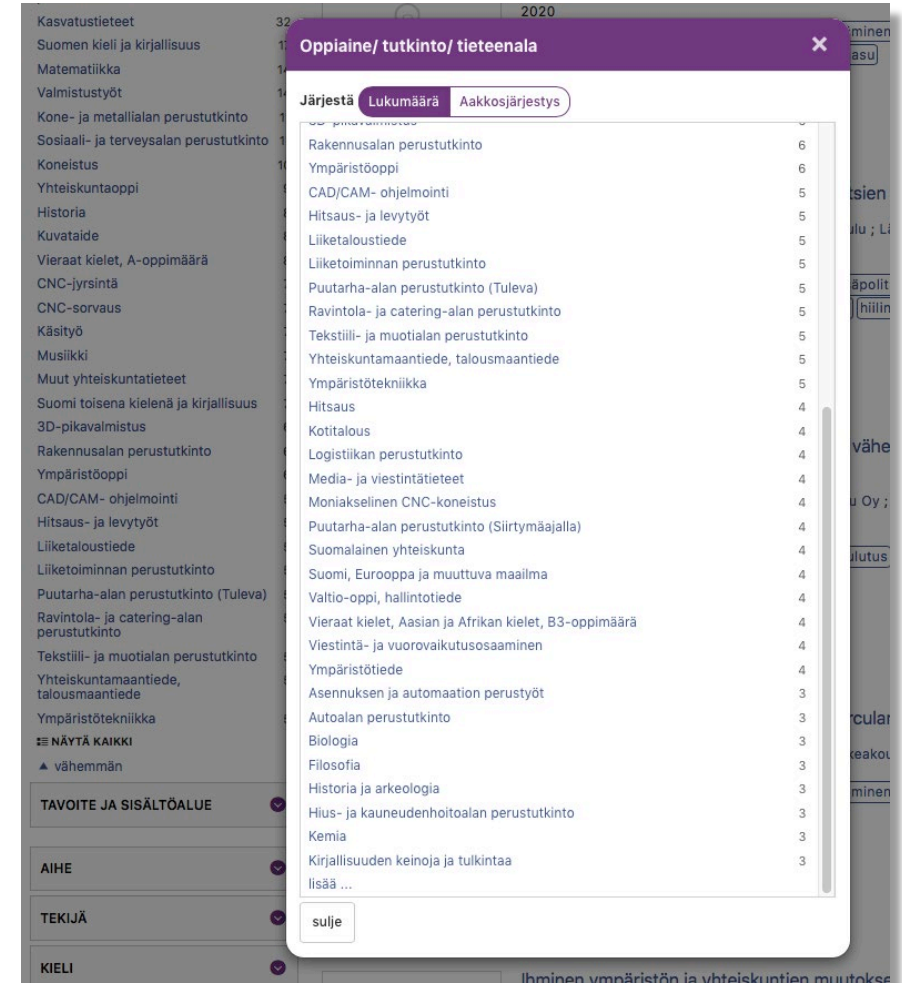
Kasvatustieteet 32
Suomen kieli ja kirjallisuus 1
Matematiikka 1
Valmistustyöt 1
Kone- ja metallialan perustutkinto 1
Sosiaali- ja terveysalan perustutkinto 1
Koneistus 1
Yhteiskuntaoppi
Historia
Kuvataide
Vieraat kielet, A-oppimäärä
CNC-jyrsintä
CNC-sorvaus
Käsityö
Musiikki
Muut yhteiskuntatieteet
Suomi toisena kielenä ja kirjallisuus
3D-pikavalmistus
Rakennusalan perustutkinto
Ympäristöoppi
CAD/CAM- ohjelmointi
Hitsaus- ja levytyöt
Liiketaloustiede
Liiketoiminnan perustutkinto
Puutarha-alan perustutkinto (Tuleva)
Ravintola- ja catering-alan perustutkinto
Tekstiili- ja muotialan perustutkinto
Yhteiskuntamaantiede, talousmaantiede
Ympäristötekniikka
NÄYTÄ KAIKKI
▲ vähemmän
TAVOITE JA SISÄLTÖALUE
AIHE
TEKIJÄ
KIELI

2020
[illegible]minen
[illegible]asu
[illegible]tsien
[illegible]ulu ; Lä
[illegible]äpolit
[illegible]hiilin
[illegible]vähe
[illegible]u Oy ;
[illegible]ulutus
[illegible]rcular
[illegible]eakou
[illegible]minen
Ihminen ympäristön ja yhteiskuntien muutokse

Oppiaine/ tutkinto/ tieteenala ✕
Järjestä Lukumäärä Aakkosjärjestys

| | |
|---|---|
| Rakennusalan perustutkinto | 6 |
| Ympäristöoppi | 6 |
| CAD/CAM- ohjelmointi | 5 |
| Hitsaus- ja levytyöt | 5 |
| Liiketaloustiede | 5 |
| Liiketoiminnan perustutkinto | 5 |
| Puutarha-alan perustutkinto (Tuleva) | 5 |
| Ravintola- ja catering-alan perustutkinto | 5 |
| Tekstiili- ja muotialan perustutkinto | 5 |
| Yhteiskuntamaantiede, talousmaantiede | 5 |
| Ympäristötekniikka | 5 |
| Hitsaus | 4 |
| Kotitalous | 4 |
| Logistiikan perustutkinto | 4 |
| Media- ja viestintätieteet | 4 |
| Moniakselinen CNC-koneistus | 4 |
| Puutarha-alan perustutkinto (Siirtymäajalla) | 4 |
| Suomalainen yhteiskunta | 4 |
| Suomi, Eurooppa ja muuttuva maailma | 4 |
| Valtio-oppi, hallintotiede | 4 |
| Vieraat kielet, Aasian ja Afrikan kielet, B3-oppimäärä | 4 |
| Viestintä- ja vuorovaikutusosaaminen | 4 |
| Ympäristötiede | 4 |
| Asennuksen ja automaation perustyöt | 3 |
| Autoalan perustutkinto | 3 |
| Biologia | 3 |
| Filosofia | 3 |
| Historia ja arkeologia | 3 |
| Hius- ja kauneudenhoitoalan perustutkinto | 3 |
| Kemia | 3 |
| Kirjallisuuden keinoja ja tulkintaa | 3 |

lisää ...
sulje